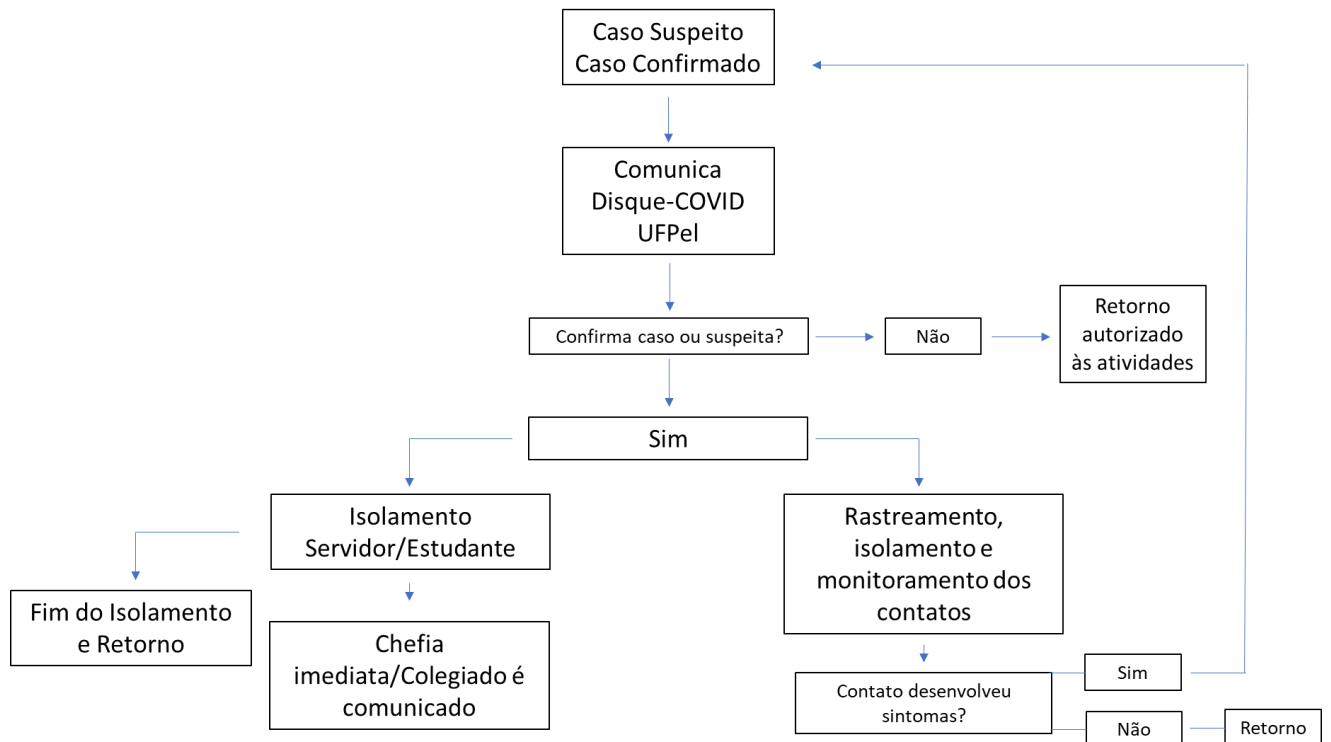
Caso Suspeito
Caso Confirmado

Comunica
Disque-COVID
UFPel

Confirma caso ou suspeita?

Não

Retorno
autorizado
às atividades

Sim

Isolamento
Servidor/Estudante

Fim do Isolamento
e Retorno

Chefia
imediata/Colegiado é
comunicado

Rastreamento,
isolamento e
monitoramento dos
contatos

Contato desenvolveu
sintomas?

Sim

Não

Retorno